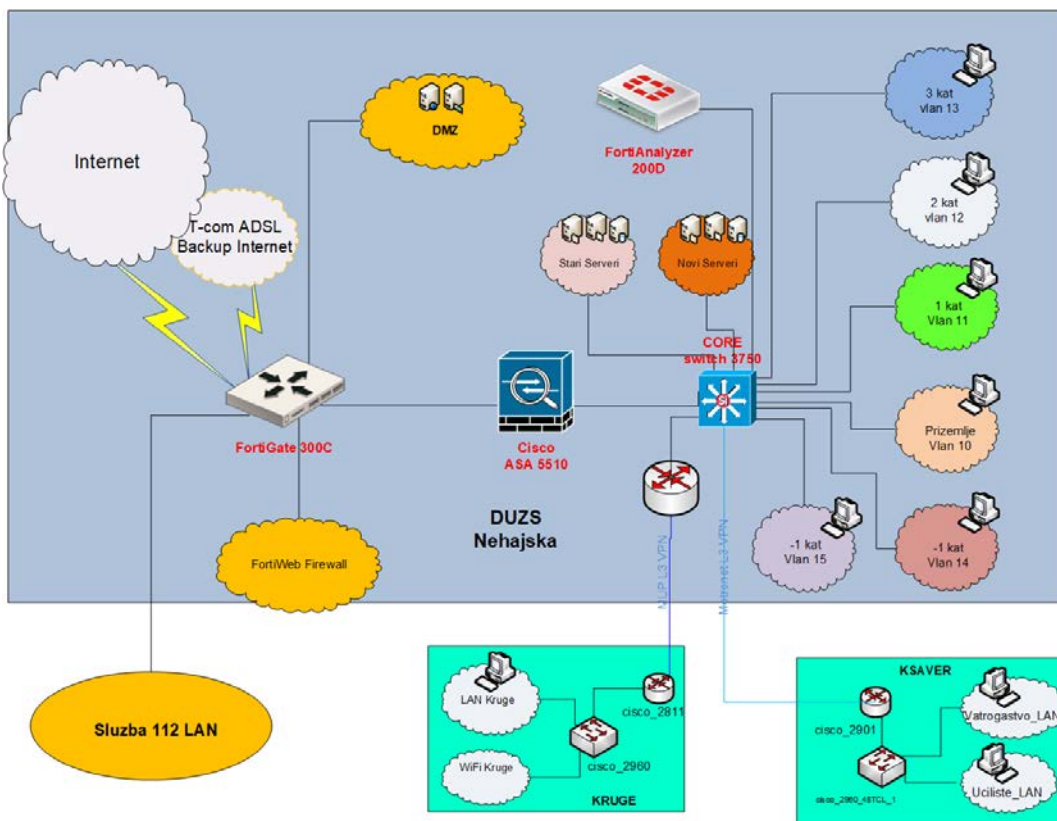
Internet

T-com ADSL Backup Internet

DMZ

FortiAnalyzer 200D

3 kat vlan 13

2 kat vlan 12

1 kat Vlan 11

Prizemlje Vlan 10

-1 kat Vlan 15

-1 kat Vlan 14

Stari Serveri

Novi Serveri

CORE switch 3750

FortiGate 300C

Cisco ASA 5510

FortiWeb Firewall

DUZS Nehajska

MPLS L3 VPN

Metronet L3 VPN

Sluzba 112 LAN

LAN Kruge

cisco_2811

WiFi Kruge

cisco_2960

KRUGE

KSAVER

cisco_2901

Vatrogastvo_LAN

cisco_2960_48TCL_1

Uciliste_LAN